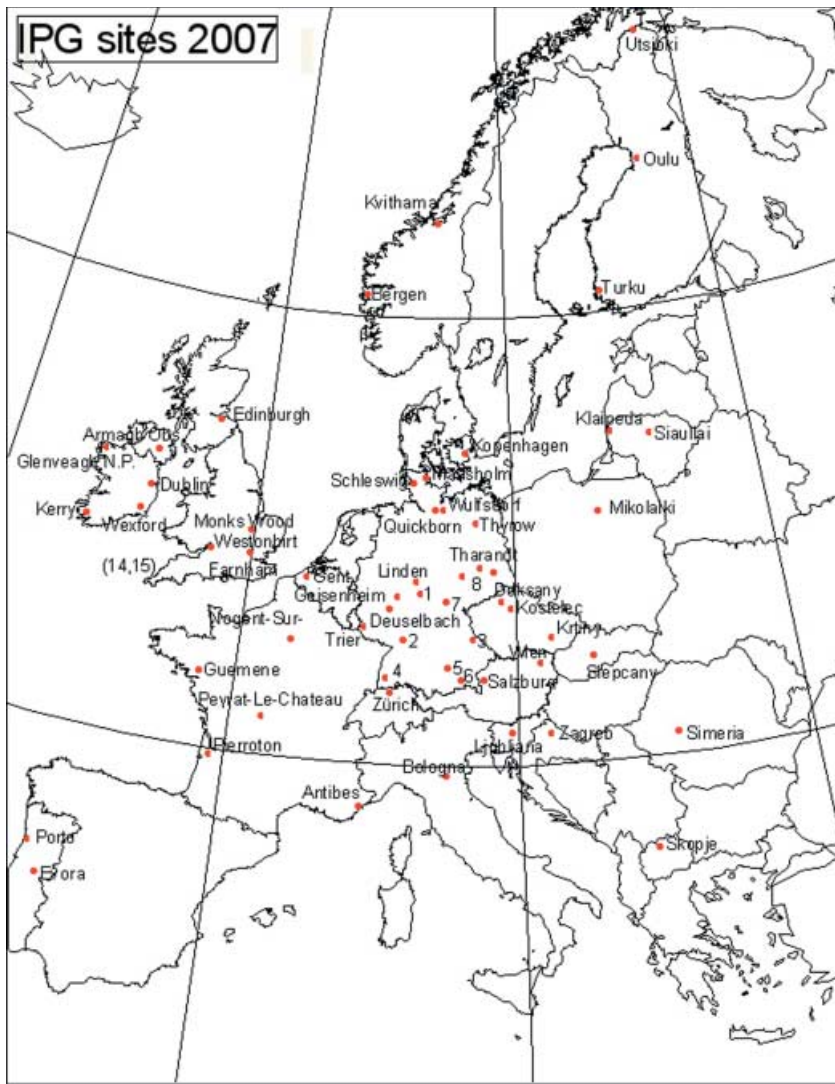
IPG sites 2007

Utsjoki

Oulu

Kvithama

Turku

Bergen

Edinburgh

Klaipeda

Siauliai

Armagh Obs.

Glenveagh N.P.

Kopenhagen

Schleswig

Dublin

Kerry

Wexford

Wulfsdorf

Mikolaiki

Quickborn

Thyrow

Monks Wood

Westonbirt

(14,15)

Farnham

Tharandt

Linden

Gent

8

Geisenheim

1

Doksany

7

Kostelec

Nogent-Sur-

Deuselbach

Trier

2

3

Krtiny

Wien

Guemene

4

5

6

Salzburg

Stepcany

Peyrat-Le-Chateau

Zürich

Zagreb

Simeria

Ljubljana

Pierroton

Bologna

Antibes

Porto

Evora

Skopje